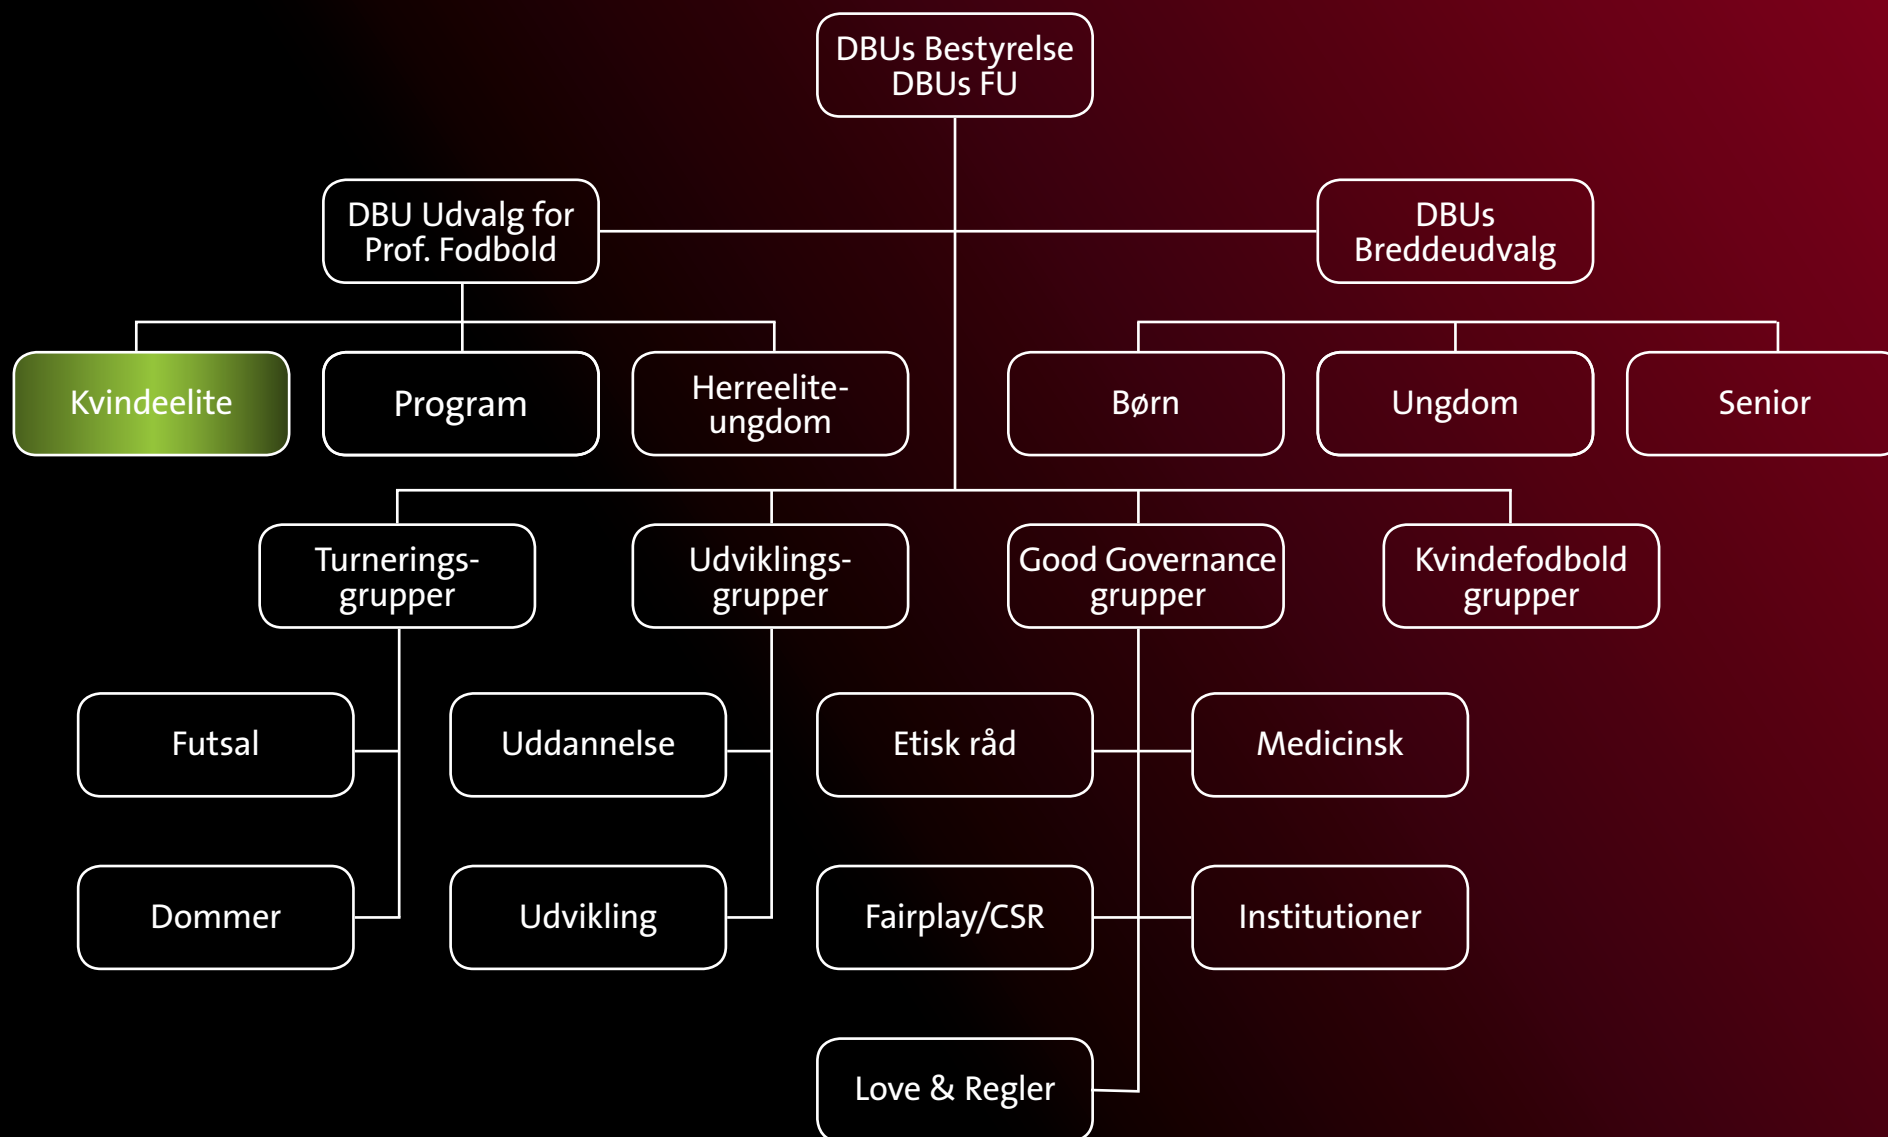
DBUs Bestyrelse
DBUs FU

DBU Udvalg for Prof. Fodbold

DBUs Breddeudvalg

Kvindeelite

Program

Herreeliteungdom

Børn

Ungdom

Senior

Turneringsgrupper

Udviklingsgrupper

Good Governance grupper

Kvindefodbold grupper

Futsal

Uddannelse

Etisk råd

Medicinsk

Dommer

Udvikling

Fairplay/CSR

Institutioner

Love & Regler